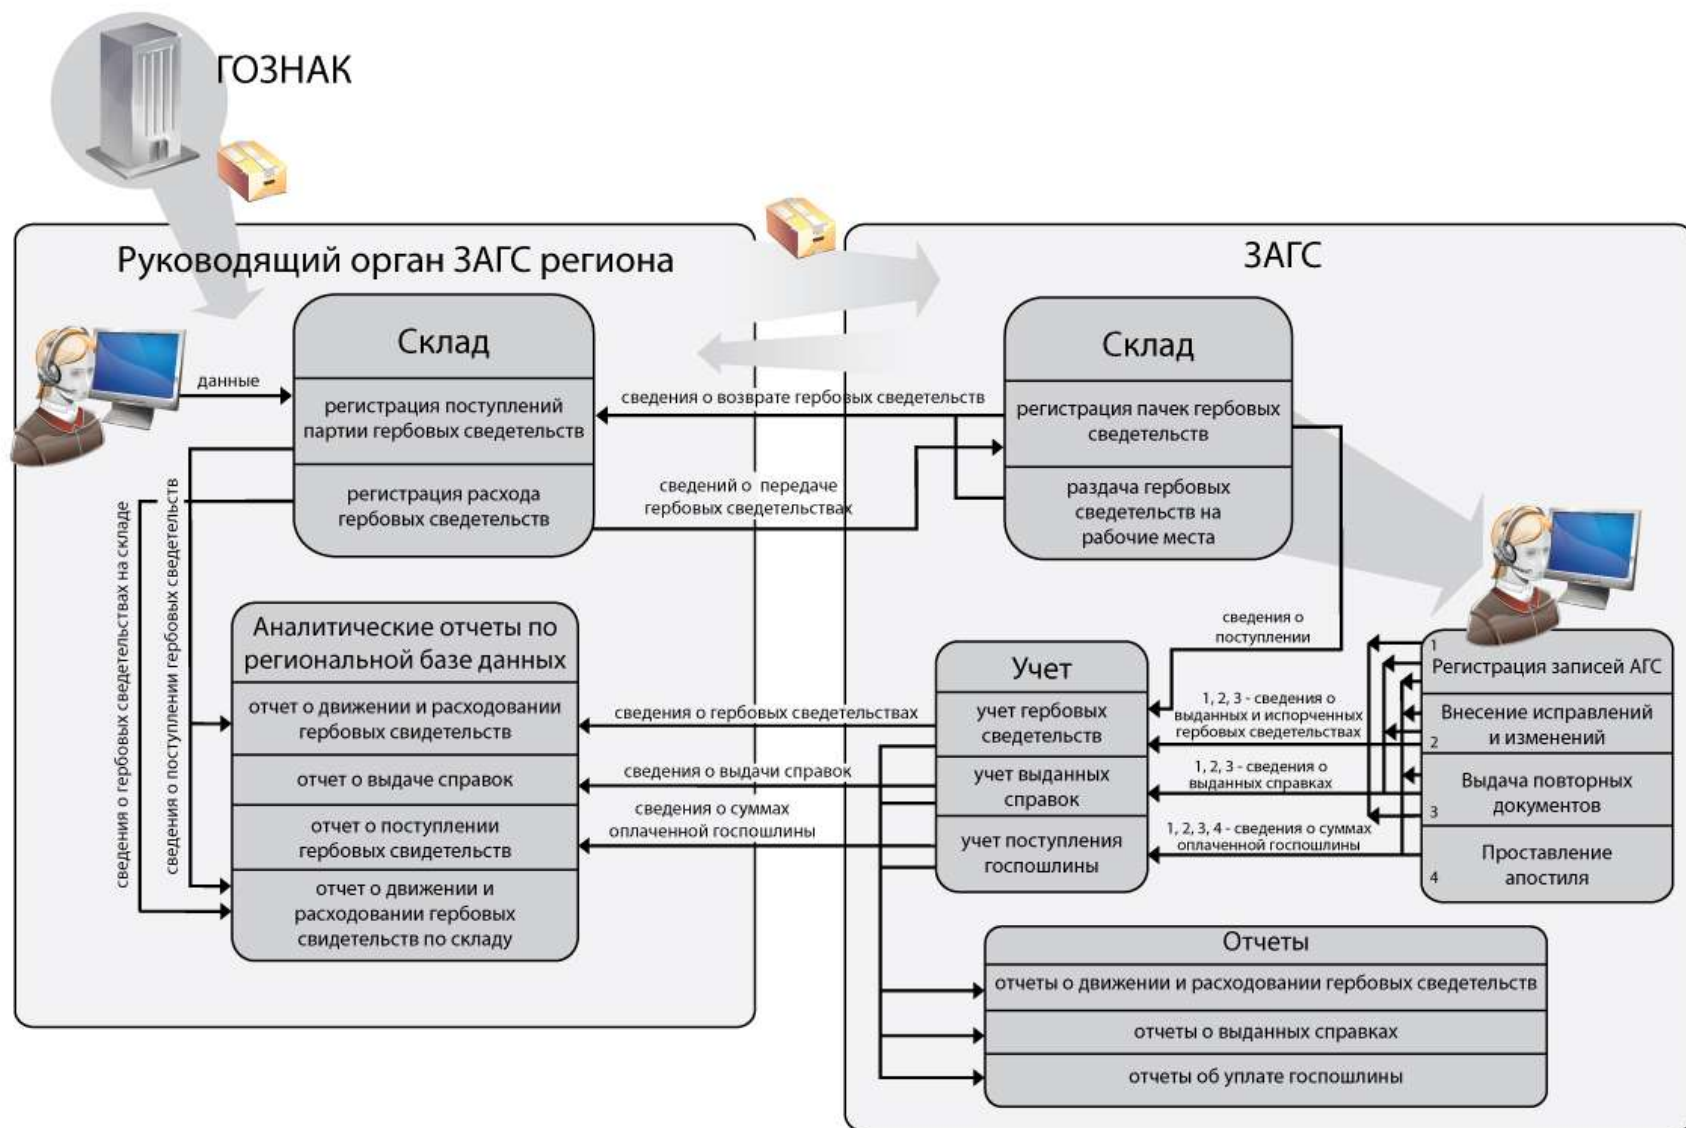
ГОЗНАК

Руководящий орган ЗАГС региона

ЗАГС

данные

Склад

регистрация поступлений партии гербовых свидетельств

регистрация расхода гербовых сведетельств

сведения о возврате гербовых сведетельств

сведений о передаче гербовых сведетельствах

Склад

регистрация пачек гербовых сведетельств

раздача гербовых сведетельств на рабочие места

сведения о гербовых сведетельствах на складе

сведения о поступлении гербовых сведетельств

Аналитические отчеты по региональной базе данных

отчет о движении и расходовании гербовых свидетельств

отчет о выдаче справок

отчет о поступлении гербовых свидетельств

отчет о движении и расходовании гербовых свидетельств по складу

сведения о гербовых сведетельствах

сведения о выдачи справок

сведения о суммах оплаченной госпошлины

сведения о поступлении

Учет

учет гербовых сведетельств

учет выданных справок

учет поступления госпошлины

1, 2, 3 - сведения о выданных и испорченных гербовых сведетельствах

1, 2, 3 - сведения о выданных справках

1, 2, 3, 4 - сведения о суммах оплаченной госпошлины

1 Регистрация записей АГС

2 Внесение исправлений и изменений

3 Выдача повторных документов

4 Проставление апостиля

Отчеты

отчеты о движении и расходовании гербовых сведетельств

отчеты о выданных справках

отчеты об уплате госпошлины